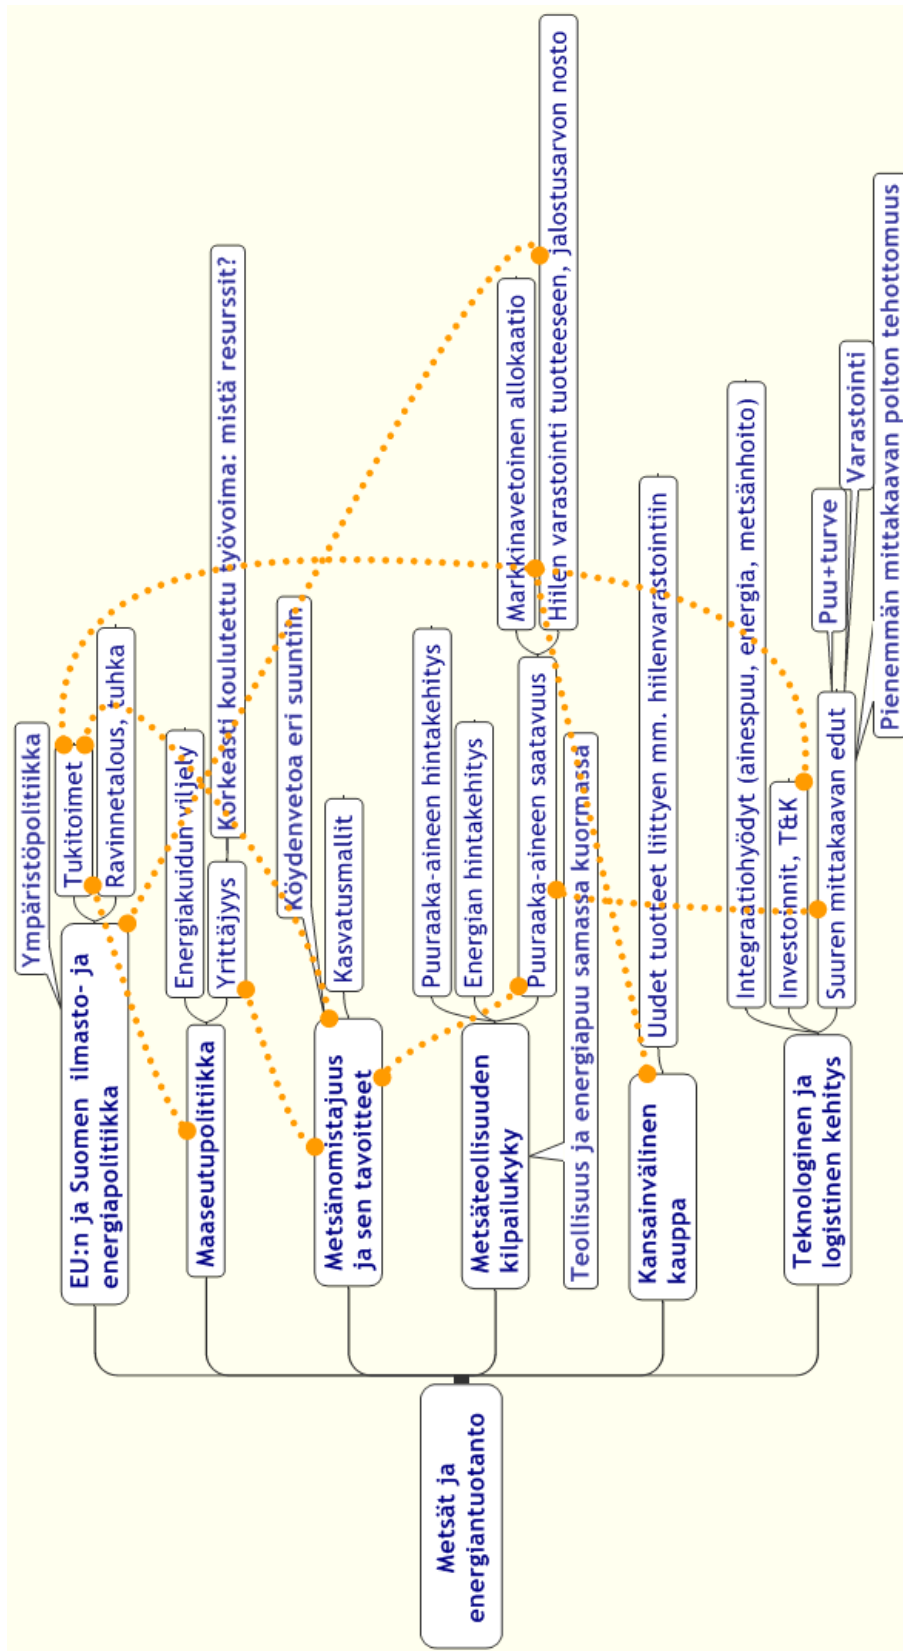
Metsät ja energiantuotanto

EU:n ja Suomen ilmasto- ja energiapolitiikka

Ympäristöpolitiikka

Tukitoimet

Ravinnetalous, tuhka

Maaseutupolitiikka

Energiakuidun viljely

Yrittäjyys

Korkeasti koulutettu työvoima: mistä resurssit?

Metsänomistajuus ja sen tavoitteet

Köydenvetoa eri suuntiin

Kasvatusmallit

Metsäteollisuuden kilpailukyky

Puuraaka-aineen hintakehitys

Energian hintakehitys

Puuraaka-aineen saatavuus

Markkinavetoinen allokaatio

Hiilen varastointi tuotteeseen, jalostusarvon nosto

Teollisuus ja energiapuu samassa kuormassa

Kansainvälinen kauppa

Uudet tuotteet liittyen mm. hiilenvarastointiin

Teknologinen ja logistinen kehitys

Integraatiohyödyt (ainespuu, energia, metsänhoito)

Investoinnit, T&K

Suuren mittakaavan edut

Puu+turve

Varastointi

Pienemmän mittakaavan polton tehottomuus